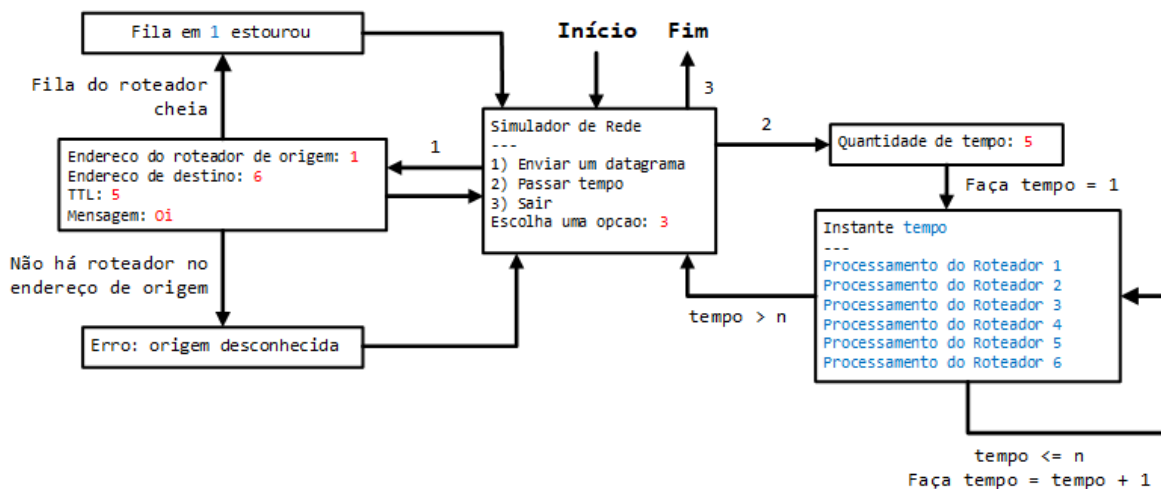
Fila em 1 estourou

Início

Fim

3

Fila do roteador cheia

1

Simulador de Rede
---
1) Enviar um datagrama
2) Passar tempo
3) Sair
Escolha uma opcao: 3

2

Quantidade de tempo: 5

Endereco do roteador de origem: 1
Endereco de destino: 6
TTL: 5
Mensagem: Oi

Faça tempo = 1

Instante tempo
---
Processamento do Roteador 1
Processamento do Roteador 2
Processamento do Roteador 3
Processamento do Roteador 4
Processamento do Roteador 5
Processamento do Roteador 6

Não há roteador no endereço de origem

tempo > n

Erro: origem desconhecida

tempo <= n
Faça tempo = tempo + 1